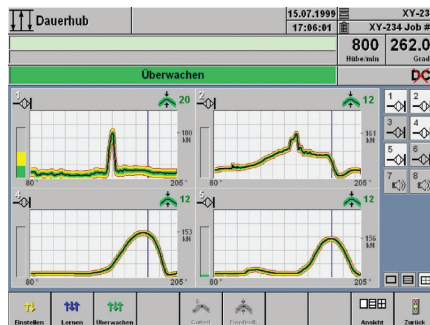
Dauerhub

15.07.1999
17:06:01

XY-23
XY-234 Job #

800
Hübe/min

262.0
Grad

Überwachen

1
20
180 kN
80°
205°

2
12
161 kN
80°
205°

4
12
153 kN
80°
205°

5
12
156 kN
80°
205°

1
2
3
4
5
6
7
8

Einstellen
Lernen
Überwachen
Ansicht
Zurück